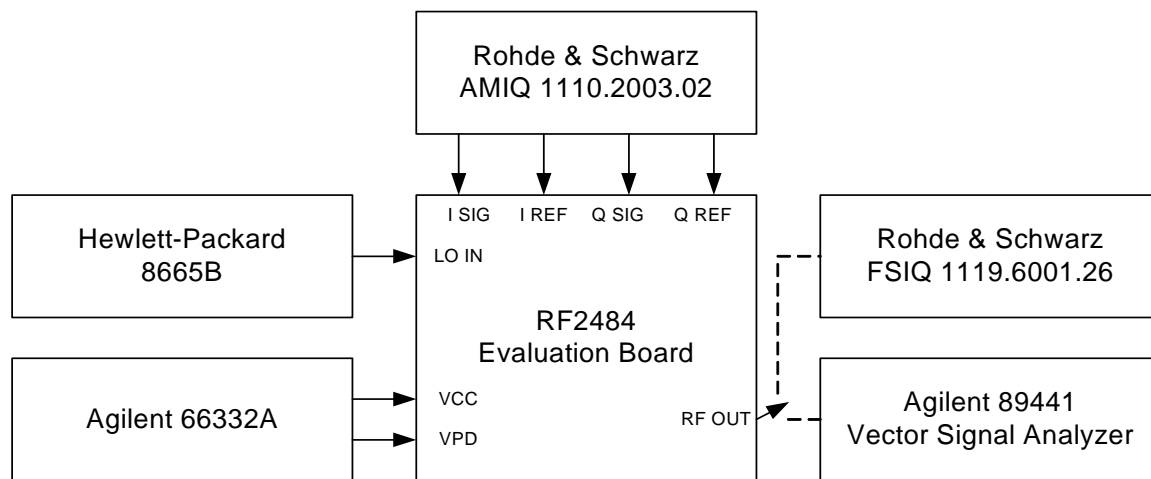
Rohde & Schwarz
AMIQ 1110.2003.02

I SIG I REF Q SIG Q REF

Hewlett-Packard
8665B

LO IN

RF2484
Evaluation Board

Rohde & Schwarz
FSIQ 1119.6001.26

Agilent 66332A

VCC

VPD

RF OUT

Agilent 89441
Vector Signal Analyzer